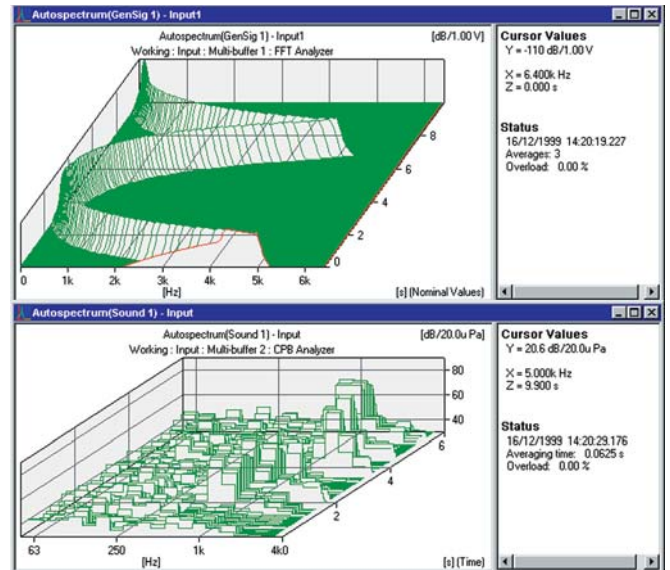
Autospectrum(GenSig 1) - Input1

Autospectrum(GenSig 1) - Input1
Working : Input : Multi-buffer 1 : FFT Analyzer

[dB/1.00 V]

8
6
4
2
0

0 1k 2k 3k 4k 5k 6k
[Hz]
[s] (Nominal Values)

Cursor Values
Y = -110 dB/1.00 V

X = 6.400k Hz
Z = 0.000 s

Status
16/12/1999 14:20:19.227
Averages: 3
Overload: 0.00 %

Autospectrum(Sound 1) - Input

Autospectrum(Sound 1) - Input
Working : Input : Multi-buffer 2 : CPB Analyzer

[dB/20.0u Pa]

80
60
40

6
4
2

63 250 1k 4k0
[Hz]
[s] (Time)

Cursor Values
Y = 20.6 dB/20.0u Pa

X = 5.000k Hz
Z = 9.900 s

Status
16/12/1999 14:20:29.176
Averaging time: 0.0625 s
Overload: 0.00 %